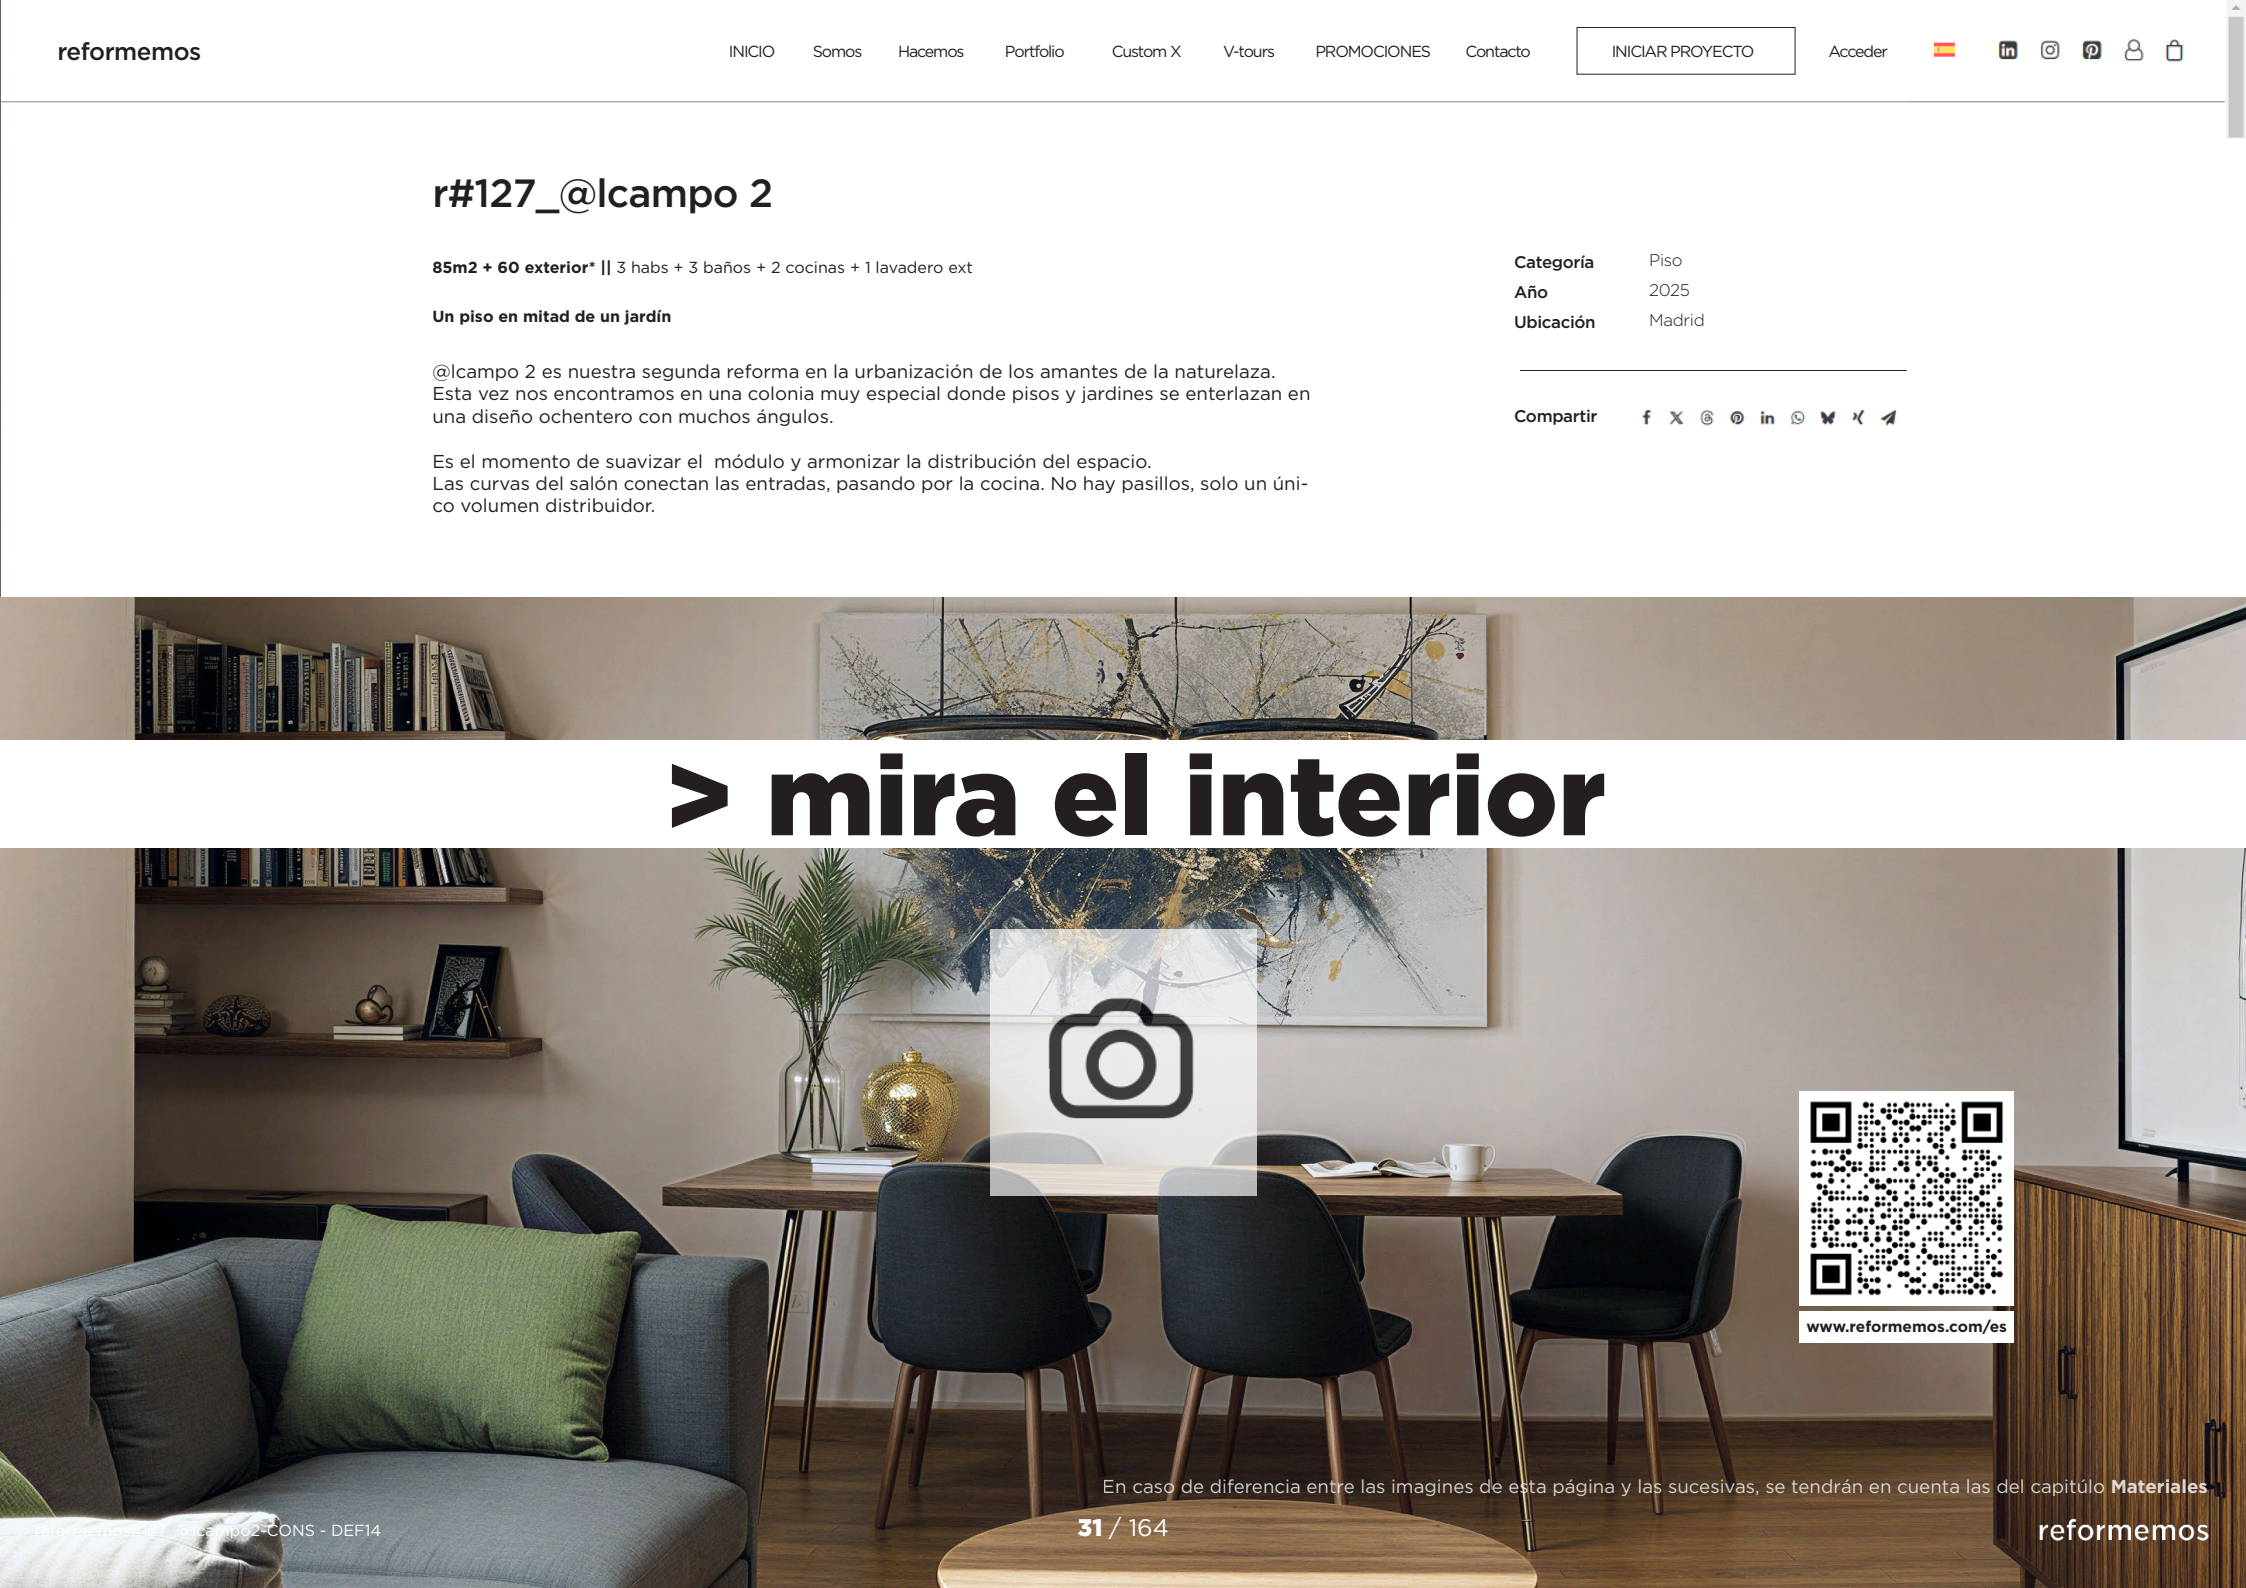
reformemos

INICIO Somos Hacemos Portfolio Custom X V-tours PROMOCIONES Contacto INICIAR PROYECTO Acceder

r#127_@lcampo 2

**85m2 + 60 exterior* ||** 3 habs + 3 baños + 2 cocinas + 1 lavadero ext

**Un piso en mitad de un jardín**

@lcampo 2 es nuestra segunda reforma en la urbanización de los amantes de la naturelaza. Esta vez nos encontramos en una colonia muy especial donde pisos y jardines se enterlazan en una diseño ochentero con muchos ángulos.

Es el momento de suavizar el módulo y armonizar la distribución del espacio. Las curvas del salón conectan las entradas, pasando por la cocina. No hay pasillos, solo un único volumen distribuidor.

| Categoría | Piso |
|---|---|
| Año | 2025 |
| Ubicación | Madrid |

Compartir

> mira el interior

www.reformemos.com/es

En caso de diferencia entre las imagines de esta página y las sucesivas, se tendrán en cuenta las del capitúlo **Materiales**

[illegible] @lcampo2-CONS - DEF14

**31** / 164

reformemos